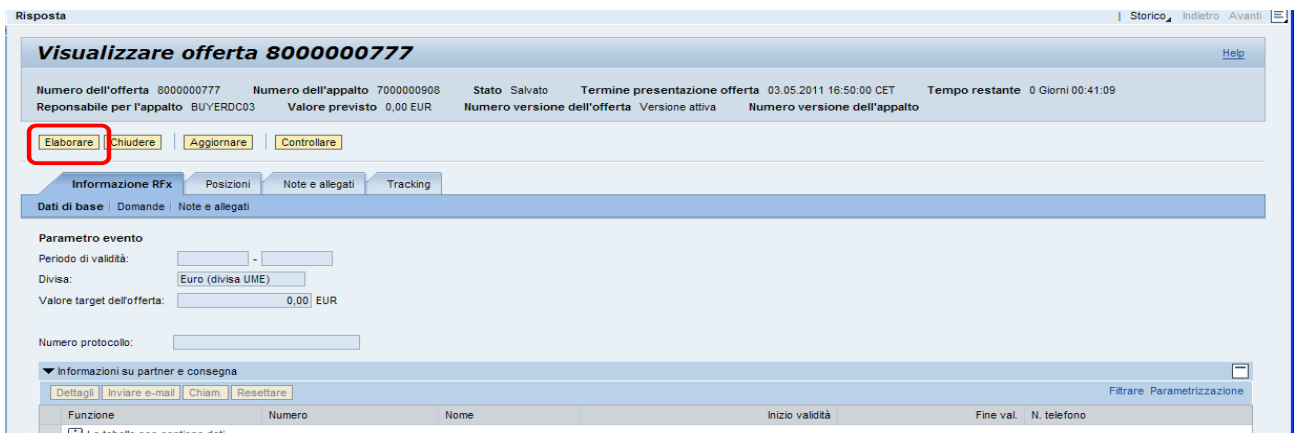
Risposta

Storico Indietro Avanti

Visualizzare offerta 8000000777

Help

Numero dell'offerta 8000000777 Numero dell'appalto 7000000908 Stato Salvato Termine presentazione offerta 03.05.2011 16:50:00 CET Tempo restante 0 Giorni 00:41:09
Reponsabile per l'appalto BUYERDC03 Valore previsto 0,00 EUR Numero versione dell'offerta Versione attiva Numero versione dell'appalto

Elaborare Chiudere Aggiornare Controllare

Informazione RFx Posizioni Note e allegati Tracking

Dati di base Domande Note e allegati

Parametro evento
Periodo di validità: -
Divisa: Euro (divisa UME)
Valore target dell'offerta: 0,00 EUR

Numero protocollo:

Informazioni su partner e consegna

Dettagli Inviare e-mail Chiam. Resettare

Filtrare Parametrizzazione

| Funzione | Numero | Nome | Inizio validità | Fine val. | N. telefono |
|---|---|---|---|---|---|
| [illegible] | | | | | |